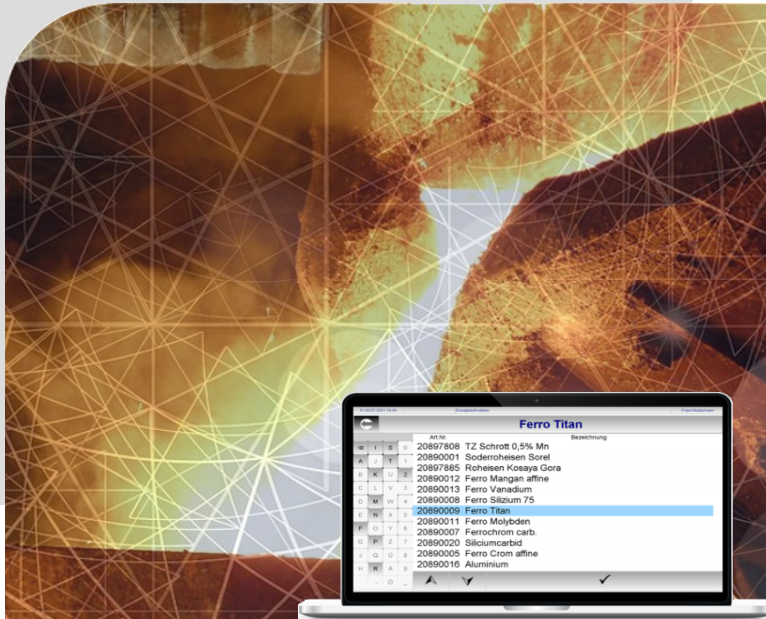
Ferro Titan

| Art.Nr. | Bezeichnung |
|---|---|
| 20897808 | TZ Schrott 0,5% Mn |
| 20890001 | Soderroheisen Sorel |
| 20897885 | Roheisen Kosaya Gora |
| 20890012 | Ferro Mangan affine |
| 20890013 | Ferro Vanadium |
| 20890008 | Ferro Silizium 75 |
| 20890009 | Ferro Titan |
| 20890011 | Ferro Molybden |
| 20890007 | Ferrochrom carb. |
| 20890020 | Siliciumcarbid |
| 20890005 | Ferro Crom affine |
| 20890016 | Aluminium |

A J S
B K T
C L U
D M V
E N W
F O X
G P Y
H Q Z
I R